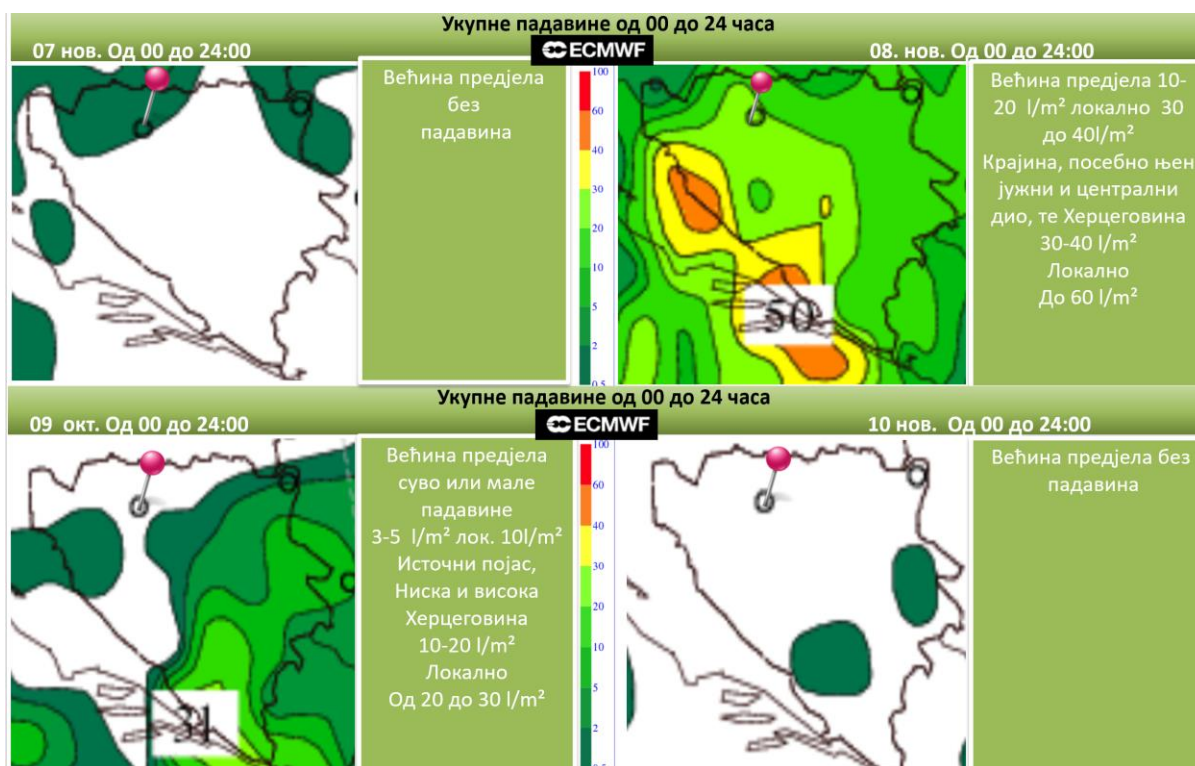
Укупне падавине од 00 до 24 часа

07 нов. Од 00 до 24:00

ECMWF

08. нов. Од 00 до 24:00

Већина предјела без падавина

100
60
40
30
20
10
5
2
0.5

50

Већина предјела 10-20 l/m² локално 30 до 40l/m² Крајина, посебно њен јужни и централни дио, те Херцеговина 30-40 l/m² Локално До 60 l/m²

Укупне падавине од 00 до 24 часа

09 окт. Од 00 до 24:00

ECMWF

10 нов. Од 00 до 24:00

31

Већина предјела суво или мале падавине 3-5 l/m² лок. 10l/m² Источни појас, Ниска и висока Херцеговина 10-20 l/m² Локално Од 20 до 30 l/m²

100
60
40
30
20
10
5
2

Већина предјела без падавина